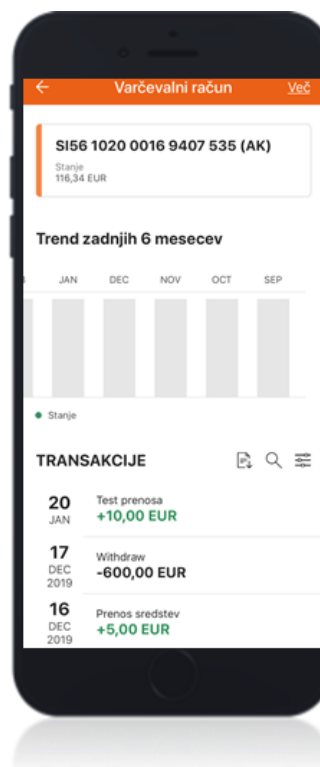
← Varčevalni račun Več

SI56 1020 0016 9407 535 (AK)
Stanje
116,34 EUR

Trend zadnjih 6 mesecev

JAN DEC NOV OCT SEP

● Stanje

TRANSAKCIJE

20 JAN Test prenosa +10,00 EUR

17 DEC 2019 Withdraw -600,00 EUR

16 DEC 2019 Prenos sredstev +5,00 EUR